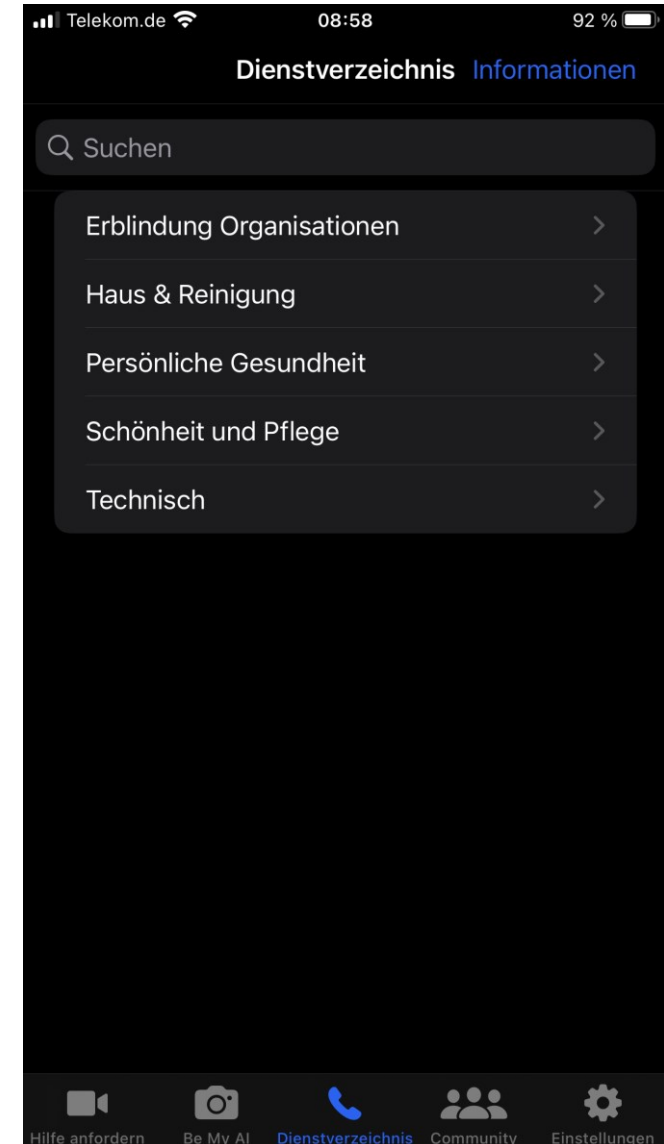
Telekom.de 08:58 92 %

Dienstverzeichnis Informationen

Suchen

Erblindung Organisationen

Haus & Reinigung

Persönliche Gesundheit

Schönheit und Pflege

Technisch

Hilfe anfordern Be My AI Dienstverzeichnis Community Einstellungen